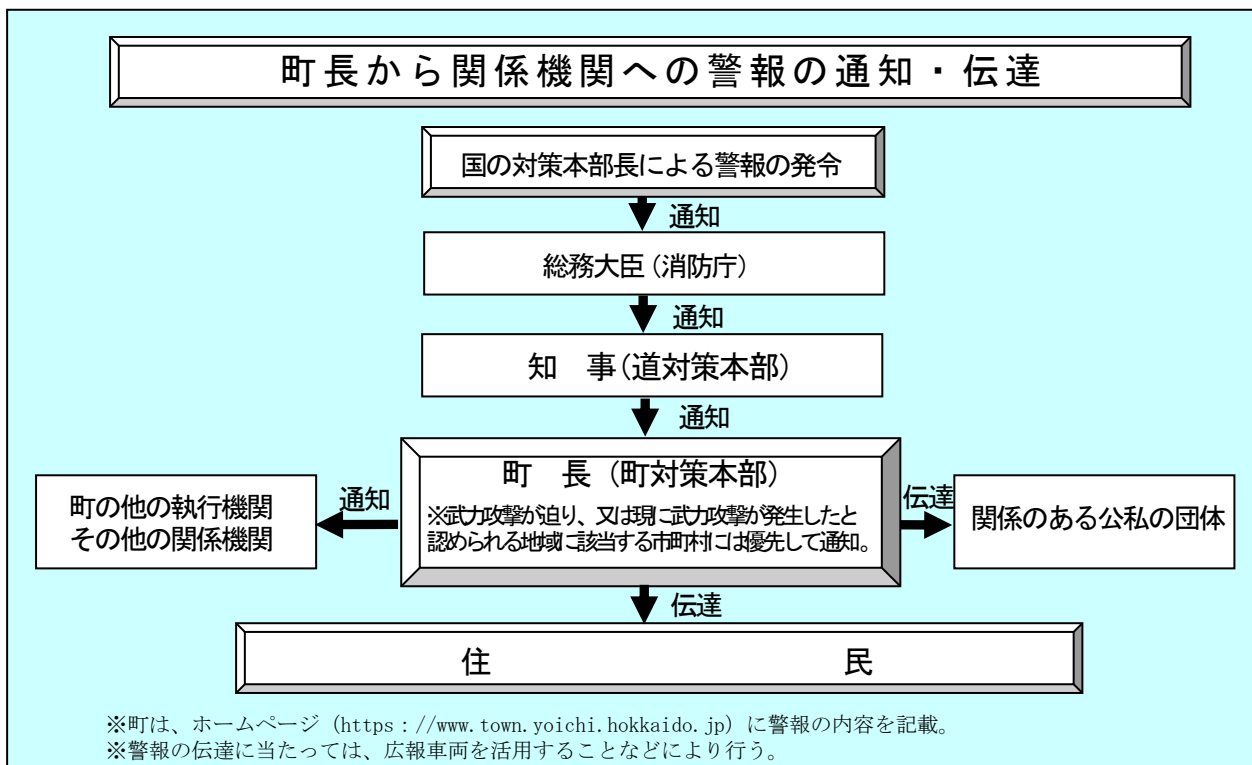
町長から関係機関への警報の通知・伝達

国の対策本部長による警報の発令

通知

総務大臣（消防庁）

通知

知　事（道対策本部）

通知

町　長（町対策本部）
※武力攻撃が迫り、又は現に武力攻撃が発生したと認められる地域に該当する市町村には優先して通知。

通知

町の他の執行機関
その他の関係機関

伝達

関係のある公私の団体

伝達

住　　民

※町は、ホームページ（https://www.town.yoichi.hokkaido.jp）に警報の内容を記載。
※警報の伝達に当たっては、広報車両を活用することなどにより行う。